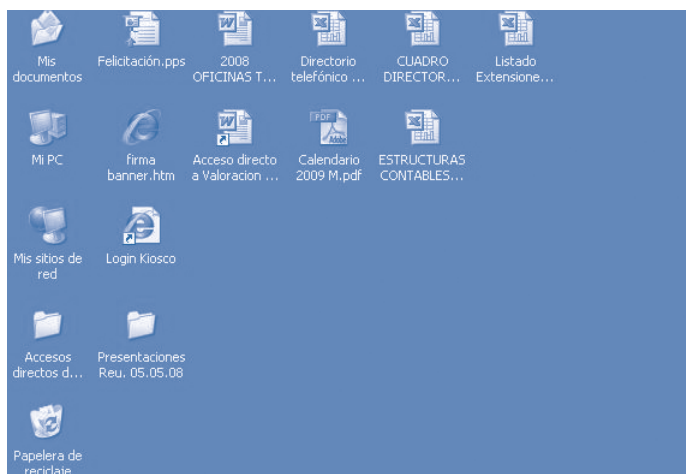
Mis documentos

Felicitación.pps

2008 OFICINAS T...

Directorio telefónico ...

CUADRO DIRECTOR...

Listado Extensione...

Mi PC

firma banner.htm

Acceso directo a Valoracion ...

PDF

Calendario 2009 M.pdf

ESTRUCTURAS CONTABLES...

Mis sitios de red

Login Kiosco

Accesos directos d...

Presentaciones Reu. 05.05.08

Papelera de reciclaje